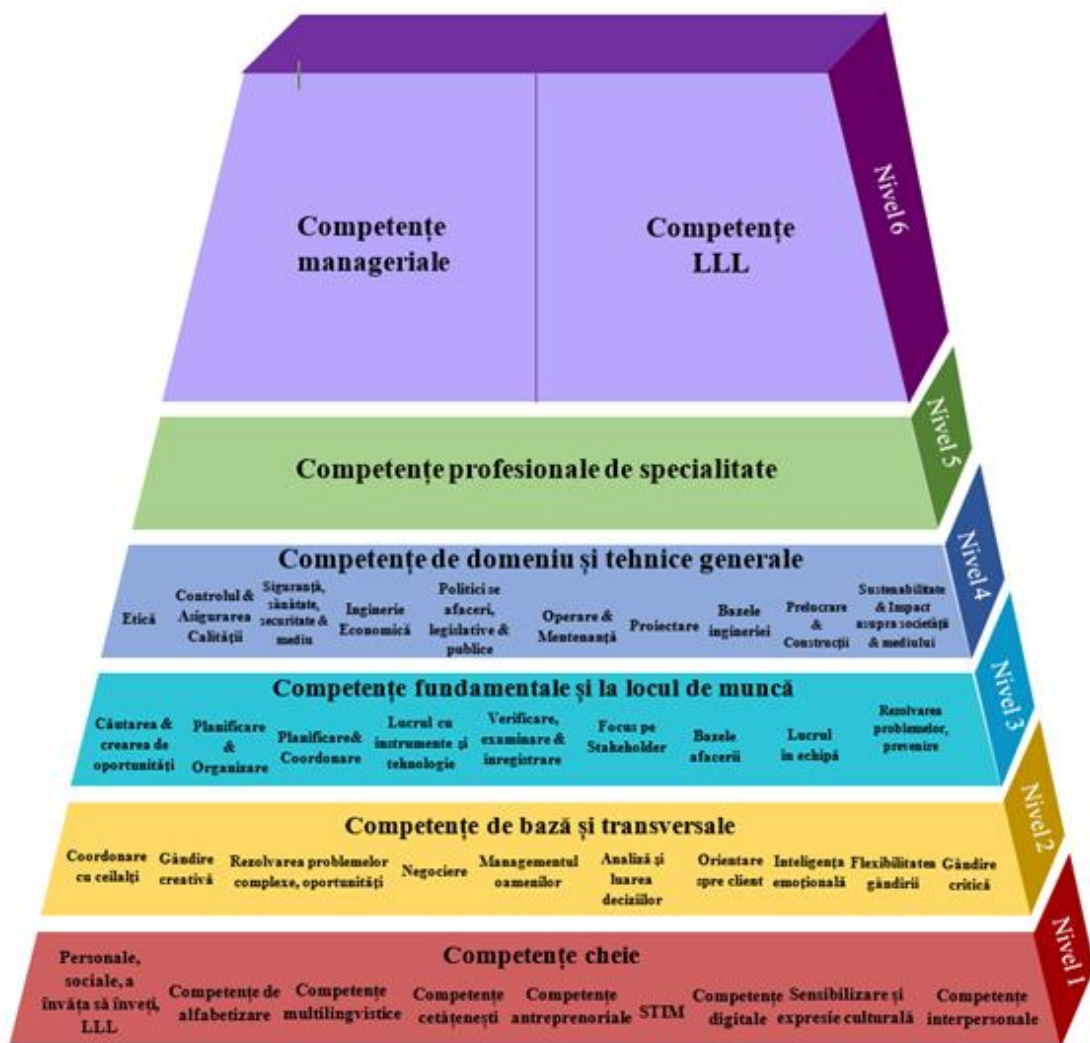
Competențe manageriale

Competențe LLL

Nivel 6

Competențe profesionale de specialitate

Nivel 5

Competențe de domeniu și tehnice generale

Etică

Controlul & Asigurarea Calității

Siguranță, sănătate, securitate & mediu

Inginerie Economică

Politici ze afaceri, legislative & publice

Operare & Mentenanță

Proiectare

Bazele ingineriei

Prelucrare & Construcții

Sustenabilitate & Impact asupra societății & mediului

Nivel 4

Competențe fundamentale și la locul de muncă

Căutarea & crearea de oportunități

Planificare & Organizare

Planificare& Coordonare

Lucrul cu instrumente și tehnologie

Verificare, examinare & înregistrare

Focus pe Stakeholder

Bazele afacerii

Lucrul în echipă

Rezolvarea problemelor, prevenire

Nivel 3

Competențe de bază și transversale

Coordonare cu ceilalți

Gândire creativă

Rezolvarea problemelor complexe, oportunități

Negociere

Managementul oamenilor

Analiză și luarea deciziilor

Orientare spre client

Inteligența emoțională

Flexibilitatea gândirii

Gândire critică

Nivel 2

Competențe cheie

Personale, sociale, a învăța să înveți, LLL

Competențe de alfabetizare

Competențe multilingvistice

Competențe cetățenești

Competențe antreprenoriale

STIM

Competențe digitale

Sensibilizare și expresie culturală

Competențe interpersonale

Nivel 1